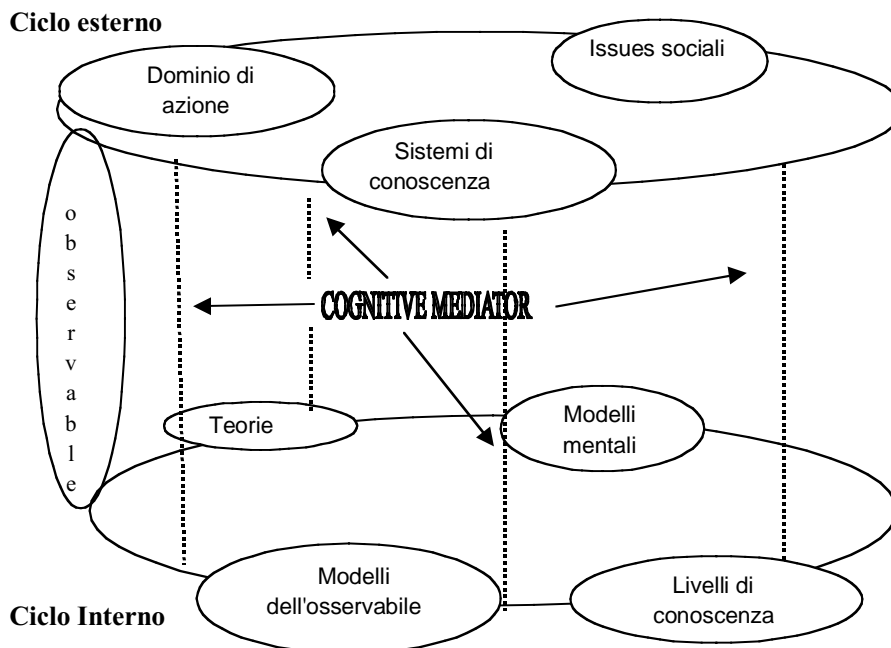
Ciclo esterno

Dominio di azione

Issues sociali

Sistemi di conoscenza

o b s e r v a b l e

COGNITIVE MEDIATOR

Teorie

Modelli mentali

Modelli dell'osservabile

Livelli di conoscenza

Ciclo Interno